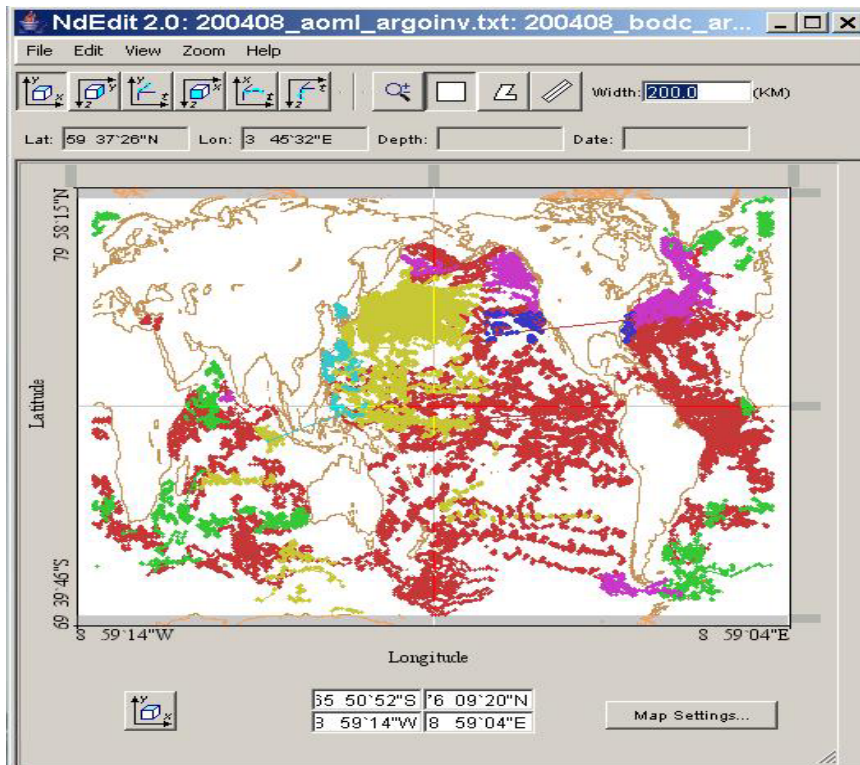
NdEdit 2.0: 200408_aoml_argoinv.txt: 200408_bodc_ar...

File Edit View Zoom Help

Width: 200.0 (KM)

Lat: 59 37`26"N Lon: 3 45`32"E Depth: Date:

79 58`15"N

Latitude

69 39`46"S

8 59`14"W

8 59`04"E

Longitude

65 50`52"S 76 09`20"N
3 59`14"W 8 59`04"E

Map Settings...